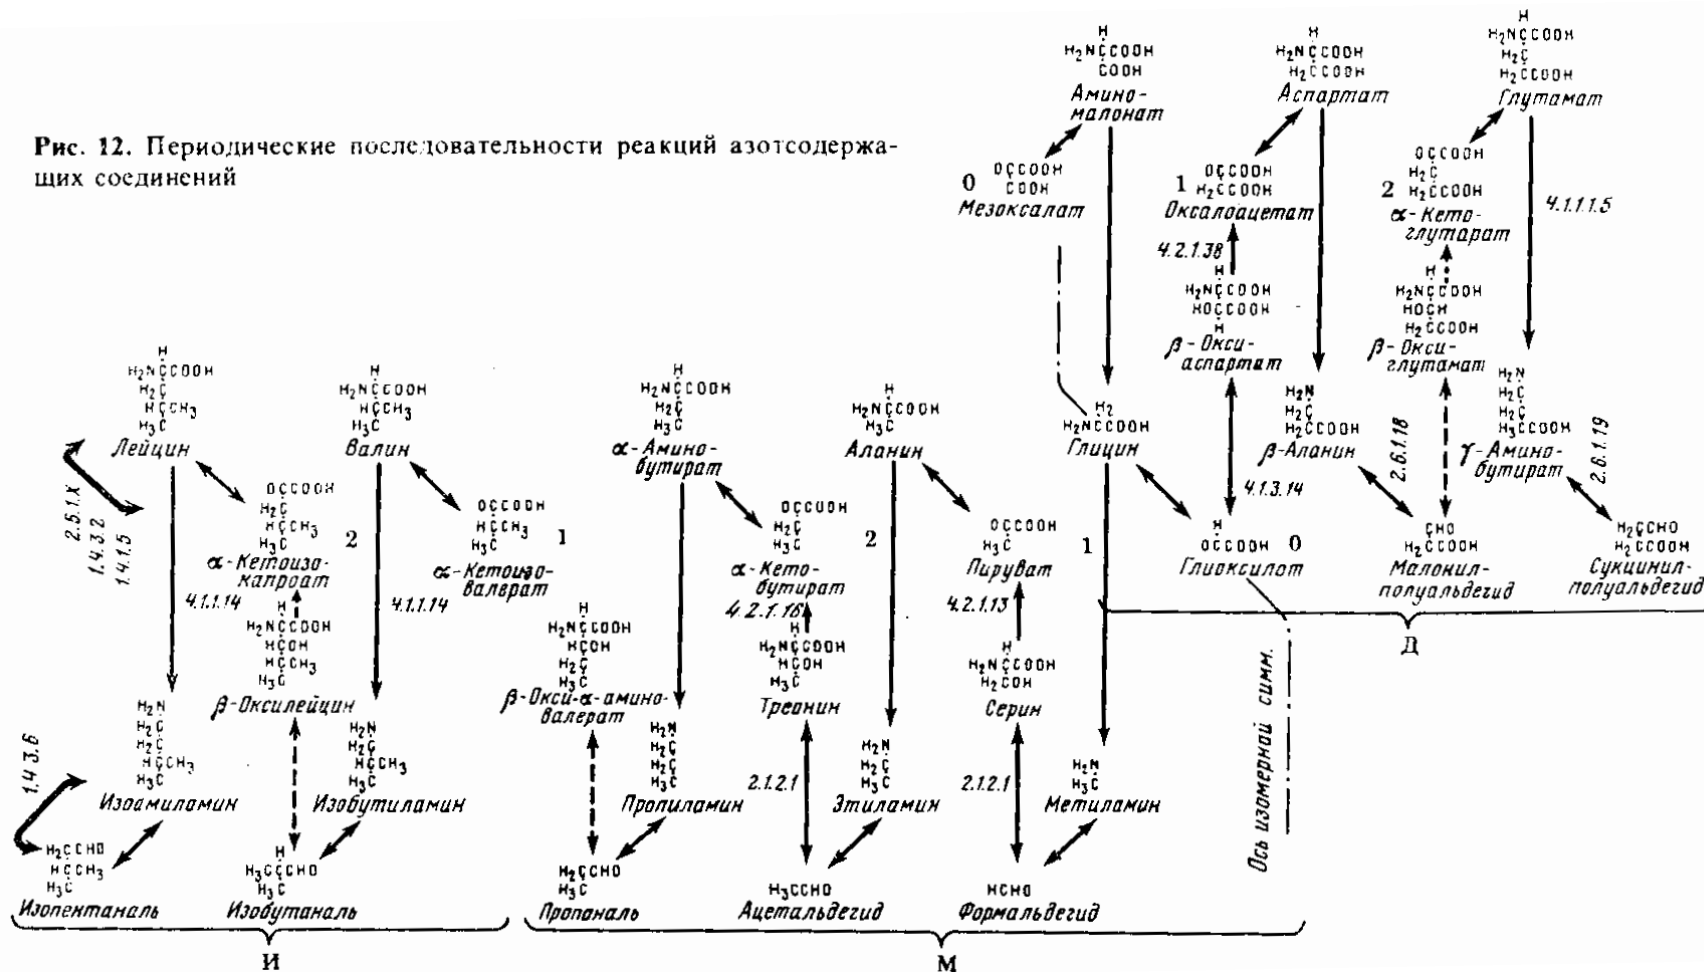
Рис. 12. Периодические последовательности реакций азотсодержащих соединений

H
H₂NCCOOH
COOH
Амино-малонат

0 OCCOOH
COOH
Мезоксалат

H
H₂NCCOOH
H₂CCOOH
Аспартат

1 OCCOOH
H₂CCOOH
Оксалоацетат

4.2.1.38

H
H₂NCCOOH
HOCCOOH
H
β-Окси-аспартат

H
H₂NCCOOH
H₂C
H₂CCOOH
Глутамат

2 OCCOOH
H₂C
H₂CCOOH
α-Кето-глутарат

4.1.1.15

H
H₂NCCOOH
HOCH
H₂CCOOH
β-Окси-глутамат

H
H₂NCCOOH
H₂C
HCCH₃
H₃C
Лейцин

2.5.1.X
1.4.3.2
1.4.1.5

OCCOOH
H₂C
HCCH₃
H₃C
α-Кетоизо-капроат

4.1.1.14

H
H₂NCCOOH
HCOH
HCCH₃
H₃C
β-Оксилейцин

H₂N
H₂C
H₂C
HCCH₃
H₃C
Изоамиламин

1.4.3.6

H₂CCHO
HCCH₃
H₃C
Изопентаналь

H
H₂NCCOOH
HCCH₃
H₃C
Валин

2

OCCOOH
HCCH₃
H₃C
α-Кетоизо-валерат

4.1.1.14

H₂N
H₂C
HCCH₃
H₃C
Изобутиламин

H
H₃CCCHO
H₃C
Изобутаналь

1

H
H₂NCCOOH
H₂C
H₃C
α-Амино-бутират

OCCOOH
H₂C
H₃C
α-Кето-бутират

4.2.1.16

H
H₂NCCOOH
HCOH
H₂C
H₃C
β-Окси-α-амино-валерат

H₂N
H₂C
H₂C
H₃C
Пропиламин

H₂CCHO
H₃C
Пропаналь

H
H₂NCCOOH
HCOH
H₃C
Треонин

2.1.2.1

H₃CCHO
Ацетальдегид

H
H₂NCCOOH
H₃C
Аланин

2

OCCOOH
H₃C
Пируват

4.2.1.13

H
H₂NCCOOH
H₂COH
Серин

2.1.2.1

H₂N
H₂C
H₃C
Этиламин

HCHO
Формальдегид

H₂
H₂NCCOOH
Глицин

1

H₂N
H₃C
Метиламин

4.1.3.14

H
OCCOOH 0
Глиоксилат

Ось изомерной симм.

H₂N
H₂C
H₂CCOOH
β-Аланин

2.6.1.18

CHO
H₂CCOOH
Малонил-полуальдегид

H₂N
H₂C
H₂C
H₃CCOOH
γ-Амино-бутират

2.6.1.19

H₂CCHO
H₂CCOOH
Сукцинил-полуальдегид

Д

И

М